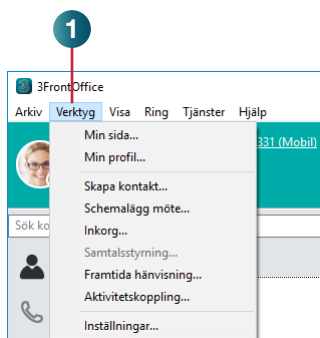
1

3FrontOffice

Arkiv Verktyg Visa Ring Tjänster Hjälp

331 (Mobil)

Min sida...
Min profil...
Skapa kontakt...
Schemalägg möte...
Inkorg...
Samtalsstyrning...
Framtida hänvisning...
Aktivitetskoppling...
Inställningar...

Sök ko